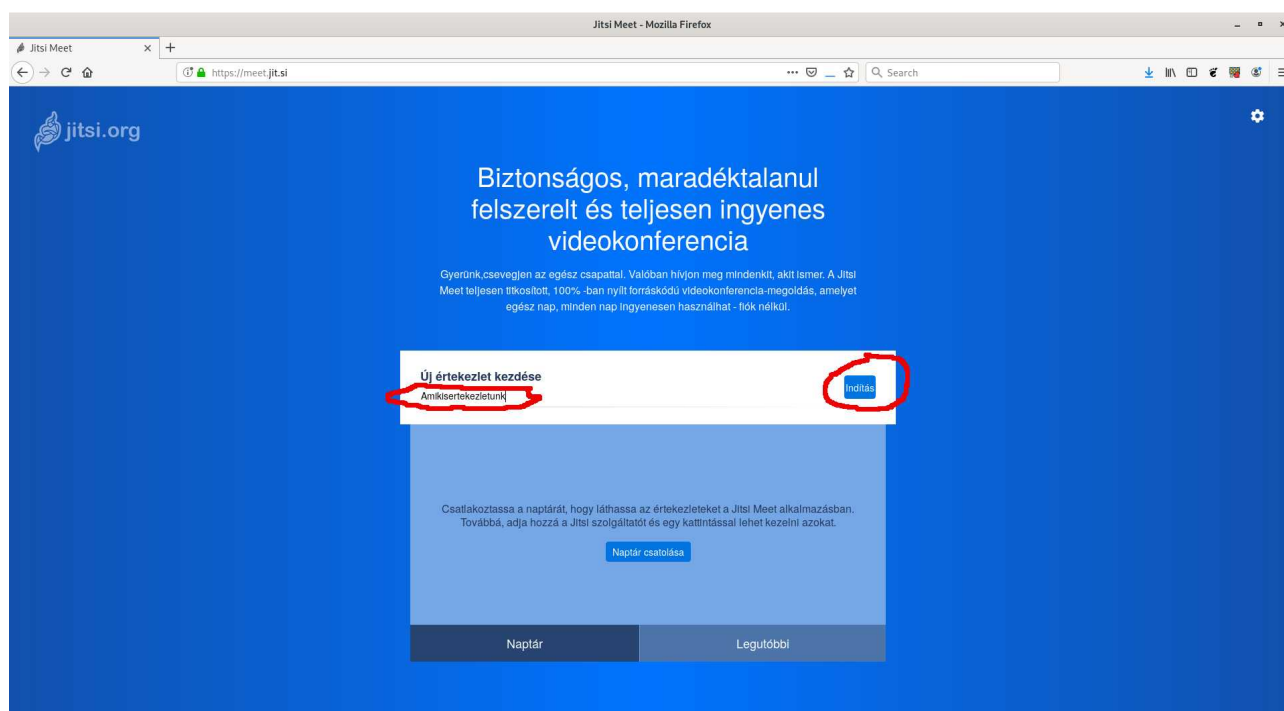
Jitsi Meet - Mozilla Firefox

Jitsi Meet

https://meet.jit.si

Search

jitsi.org

Biztonságos, maradéktalanul felszerelt és teljesen ingyenes videokonferencia

Gyerünk,csevegjen az egész csapattal. Valóban hívjon meg mindenkit, akit ismer. A Jitsi Meet teljesen titkosított, 100% -ban nyílt forráskódú videokonferencia-megoldás, amelyet egész nap, minden nap ingyenesen használhat - fiók nélkül.

Új értekezlet kezdése

Amikisertekezletunk

Indítás

Csatlakoztassa a naptárát, hogy láthassa az értekezleteket a Jitsi Meet alkalmazásban. Továbbá, adja hozzá a Jitsi szolgáltatót és egy kattintással lehet kezelni azokat.

Naptár csatolása

Naptár

Legutóbbi